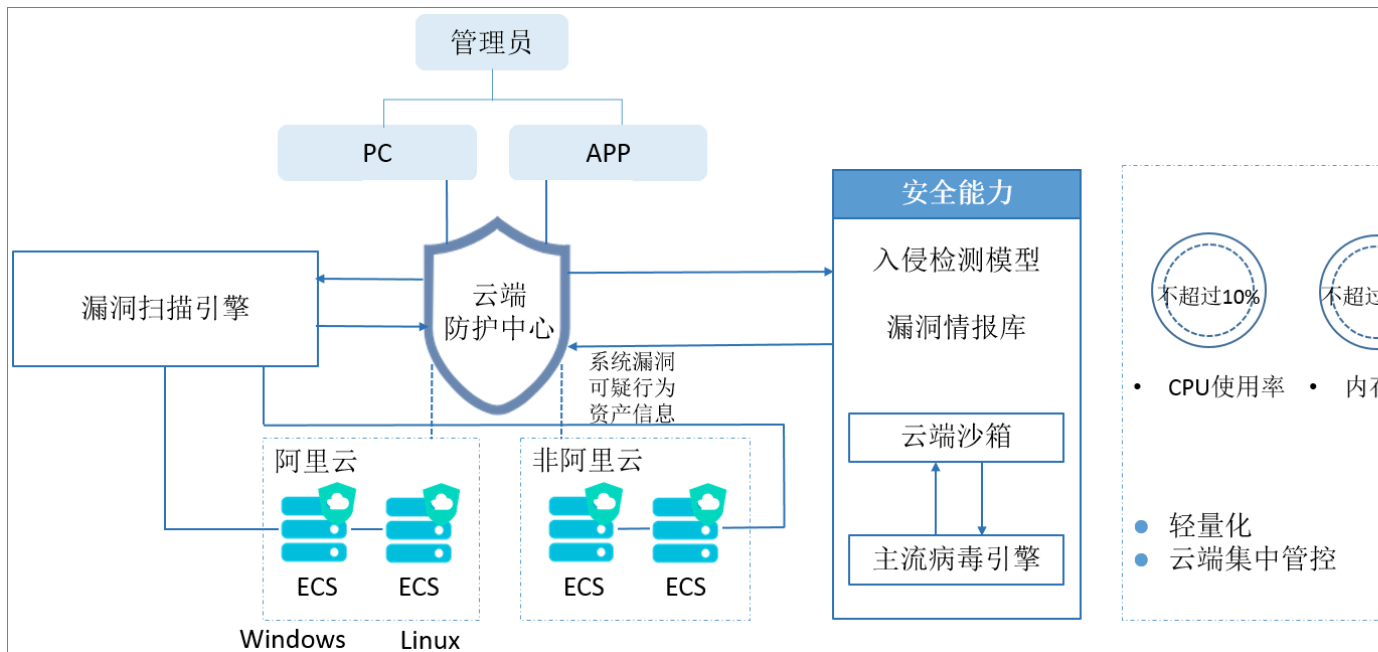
管理员

PC

APP

漏洞扫描引擎

云端
防护中心

系统漏洞
可疑行为
资产信息

阿里云

ECS

ECS

Windows

Linux

非阿里云

ECS

ECS

安全能力

入侵检测模型

漏洞情报库

云端沙箱

主流病毒引擎

不超过10%

不超过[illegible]

• CPU使用率 • 内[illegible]

● 轻量化
● 云端集中管控